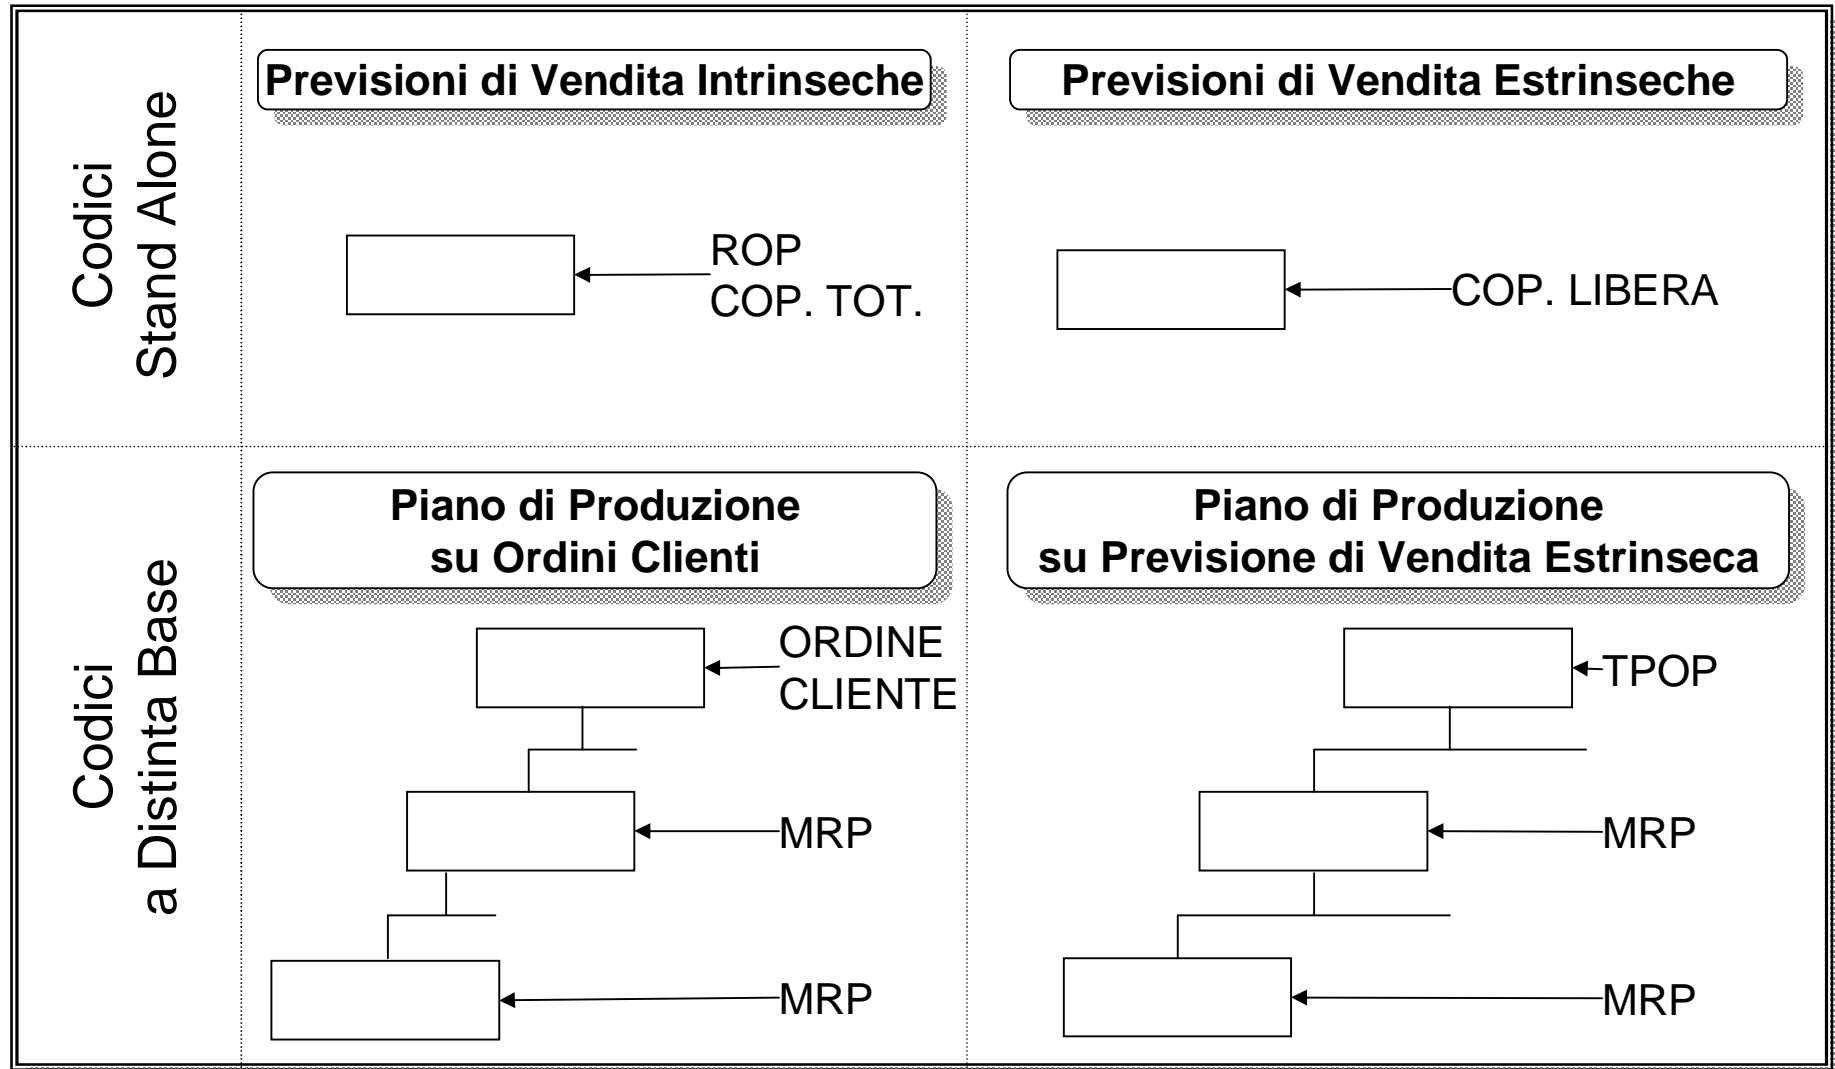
Codici
Stand Alone

Previsioni di Vendita Intrinseche

ROP
COP. TOT.

Previsioni di Vendita Estrinseche

COP. LIBERA

Codici
a Distinta Base

Piano di Produzione
su Ordini Clienti

ORDINE
CLIENTE

MRP

MRP

Piano di Produzione
su Previsione di Vendita Estrinseca

TPOP

MRP

MRP